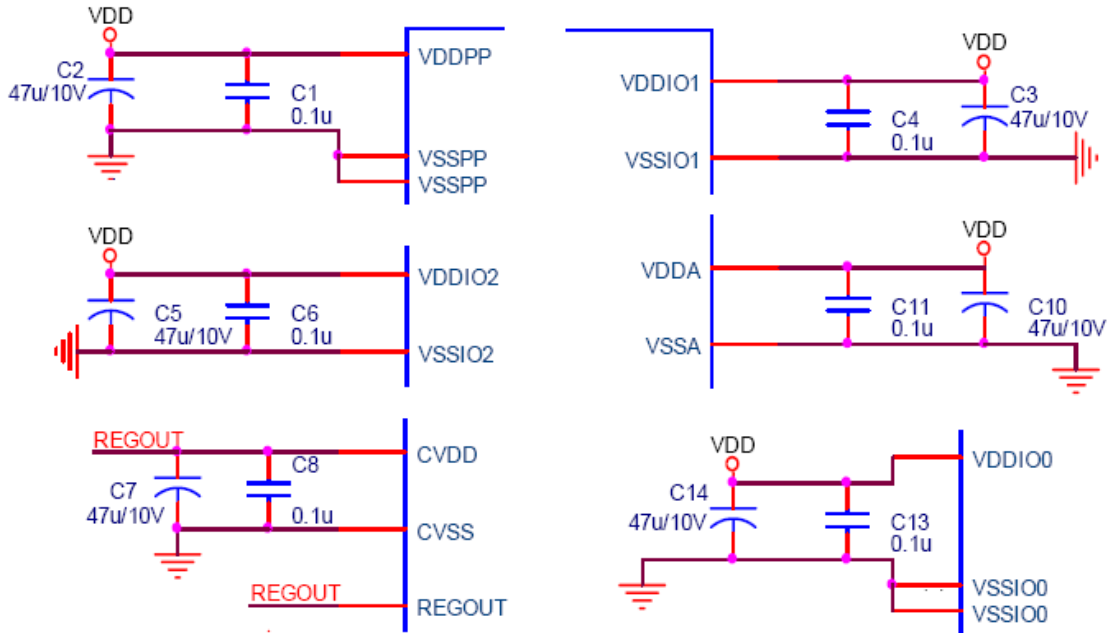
VDD
C2
47u/10V
C1
0.1u
VDDPP
VSSPP
VSSPP

VDDIO1
VSSIO1
C4
0.1u
VDD
C3
47u/10V

VDD
C5
47u/10V
C6
0.1u
VDDIO2
VSSIO2

VDDA
VSSA
C11
0.1u
VDD
C10
47u/10V

REGOUT
C7
47u/10V
C8
0.1u
CVDD
CVSS
REGOUT
REGOUT

VDD
C14
47u/10V
C13
0.1u
VDDIO0
VSSIO0
VSSIO0